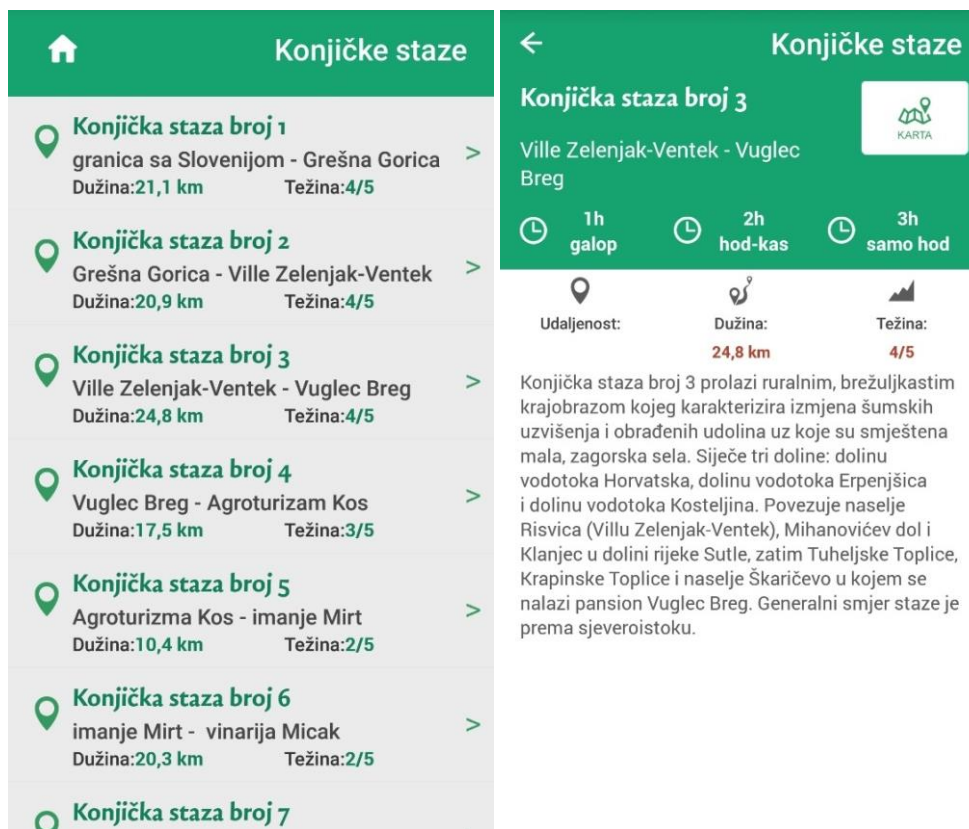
Konjičke staze

Konjička staza broj 1
granica sa Slovenijom - Grešna Gorica
Dužina:21,1 km Težina:4/5
>

Konjička staza broj 2
Grešna Gorica - Ville Zelenjak-Ventek
Dužina:20,9 km Težina:4/5
>

Konjička staza broj 3
Ville Zelenjak-Ventek - Vuglec Breg
Dužina:24,8 km Težina:4/5
>

Konjička staza broj 4
Vuglec Breg - Agroturizam Kos
Dužina:17,5 km Težina:3/5
>

Konjička staza broj 5
Agroturizma Kos - imanje Mirt
Dužina:10,4 km Težina:2/5
>

Konjička staza broj 6
imanje Mirt - vinarija Micak
Dužina:20,3 km Težina:2/5
>

Konjička staza broj 7

Konjičke staze

Konjička staza broj 3
Ville Zelenjak-Ventek - Vuglec Breg

KARTA

1h galop
2h hod-kas
3h samo hod

Udaljenost:
Dužina: 24,8 km
Težina: 4/5

Konjička staza broj 3 prolazi ruralnim, brežuljkastim krajobrazom kojeg karakterizira izmjena šumskih uzvišenja i obrađenih udolina uz koje su smještena mala, zagorska sela. Siječe tri doline: dolinu vodotoka Horvatska, dolinu vodotoka Erpenjšica i dolinu vodotoka Kosteljina. Povezuje naselje Risvica (Villu Zelenjak-Ventek), Mihanovićev dol i Klanjec u dolini rijeke Sutle, zatim Tuheljske Toplice, Krapinske Toplice i naselje Škaričevo u kojem se nalazi pansion Vuglec Breg. Generalni smjer staze je prema sjeveroistoku.